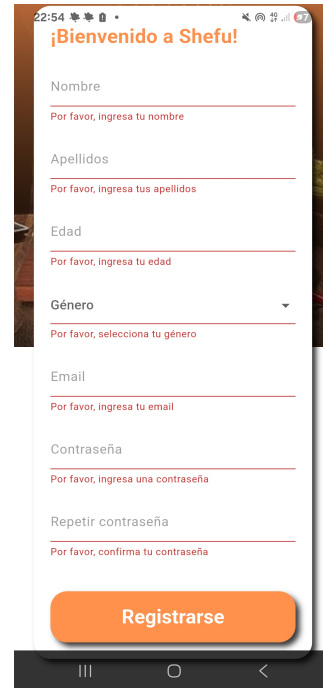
22:54

¡Bienvenido a Shefu!

Nombre

Por favor, ingresa tu nombre

Apellidos

Por favor, ingresa tus apellidos

Edad

Por favor, ingresa tu edad

Género

Por favor, selecciona tu género

Email

Por favor, ingresa tu email

Contraseña

Por favor, ingresa una contraseña

Repetir contraseña

Por favor, confirma tu contraseña

Registrarse